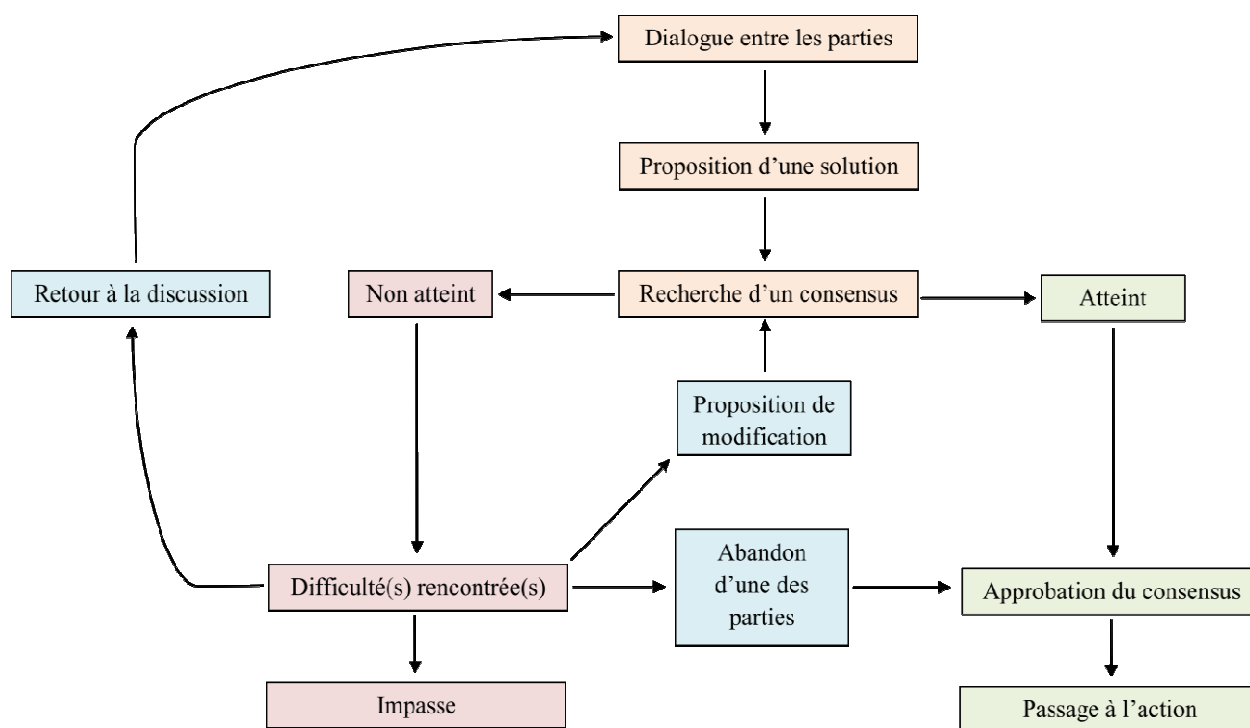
Dialogue entre les parties

Proposition d’une solution

Retour à la discussion

Non atteint

Recherche d’un consensus

Atteint

Proposition de modification

Abandon d’une des parties

Difficulté(s) rencontrée(s)

Approbation du consensus

Impasse

Passage à l’action